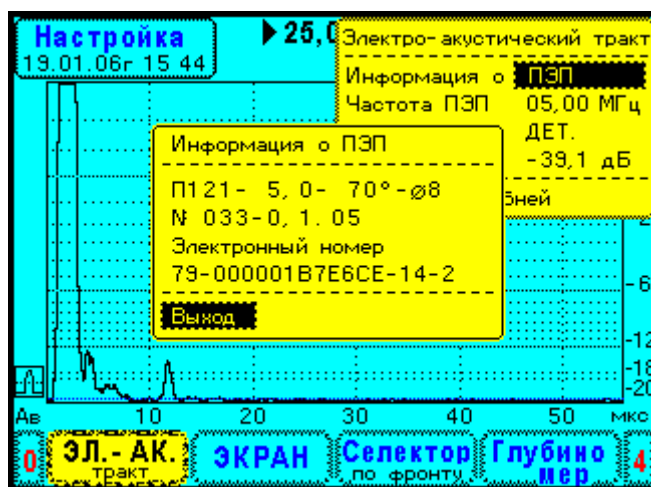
Настройка
19.01.06г 15 44

▶25,0

Электро-акустический тракт
Информация о ПЭП
Частота ПЭП 05,00 МГц
ДЕТ.
-39,1 дБ
бней

Информация о ПЭП
П121- 5,0- 70°-ø8
№ 033-0,1.05
Электронный номер
79-000001B7E6CE-14-2
Выход

-6
-12
-18
-20

Ав 10 20 30 40 50 мкс

0 ЭЛ.-АК. тракт ЭКРАН Селектор по фронту Глубиномер 4